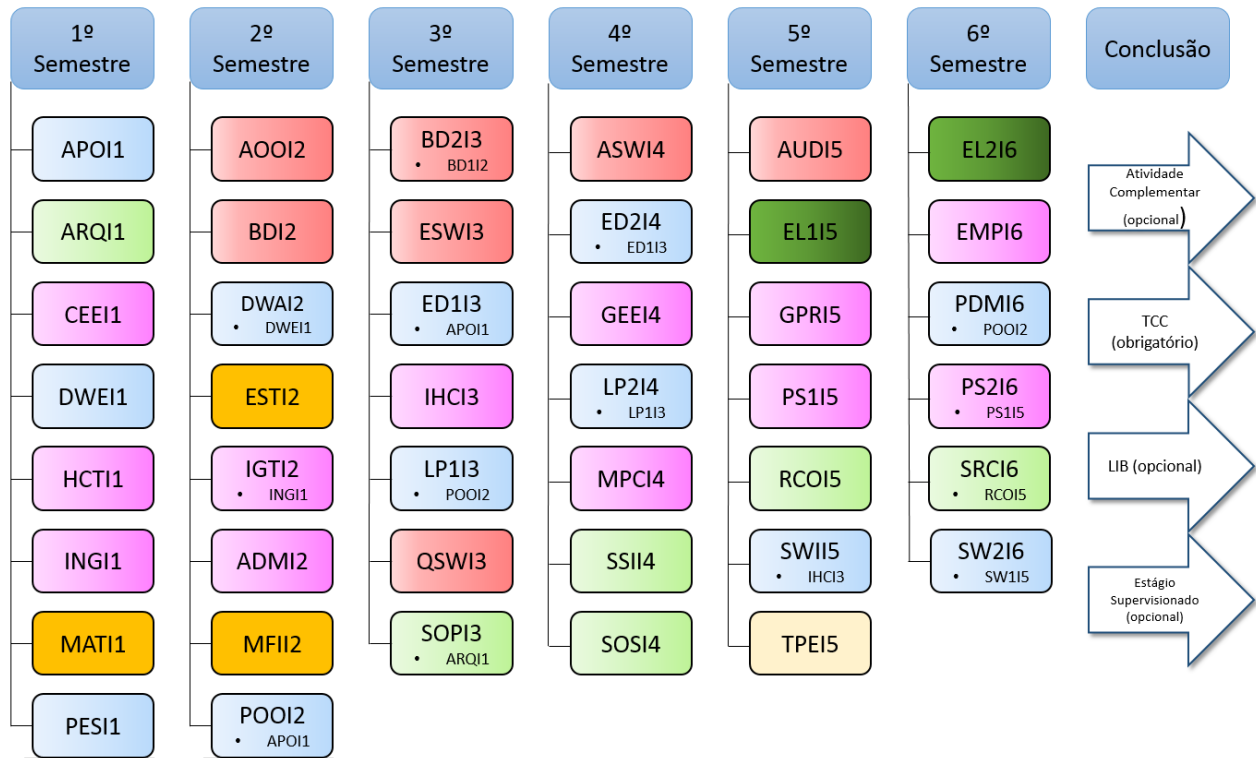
1º Semestre

APOI1

ARQI1

CEEI1

DWEI1

HCTI1

INGI1

MATI1

PESI1

2º Semestre

AOOI2

BDI2

DWAI2
• DWEI1

ESTI2

IGTI2
• INGI1

ADMI2

MFII2

POOI2
• APOI1

3º Semestre

BD2I3
• BD1I2

ESWI3

ED1I3
• APOI1

IHCI3

LP1I3
• POOI2

QSWI3

SOPI3
• ARQI1

4º Semestre

ASWI4

ED2I4
• ED1I3

GEEI4

LP2I4
• LP1I3

MPCI4

SSII4

SOSI4

5º Semestre

AUDI5

EL1I5

GPRI5

PS1I5

RCOI5

SWII5
• IHCI3

TPEI5

6º Semestre

EL2I6

EMPI6

PDMI6
• POOI2

PS2I6
• PS1I5

SRCI6
• RCOI5

SW2I6
• SW1I5

Conclusão

Atividade Complementar (opcional)

TCC (obrigatório)

LIB (opcional)

Estágio Supervisionado (opcional)